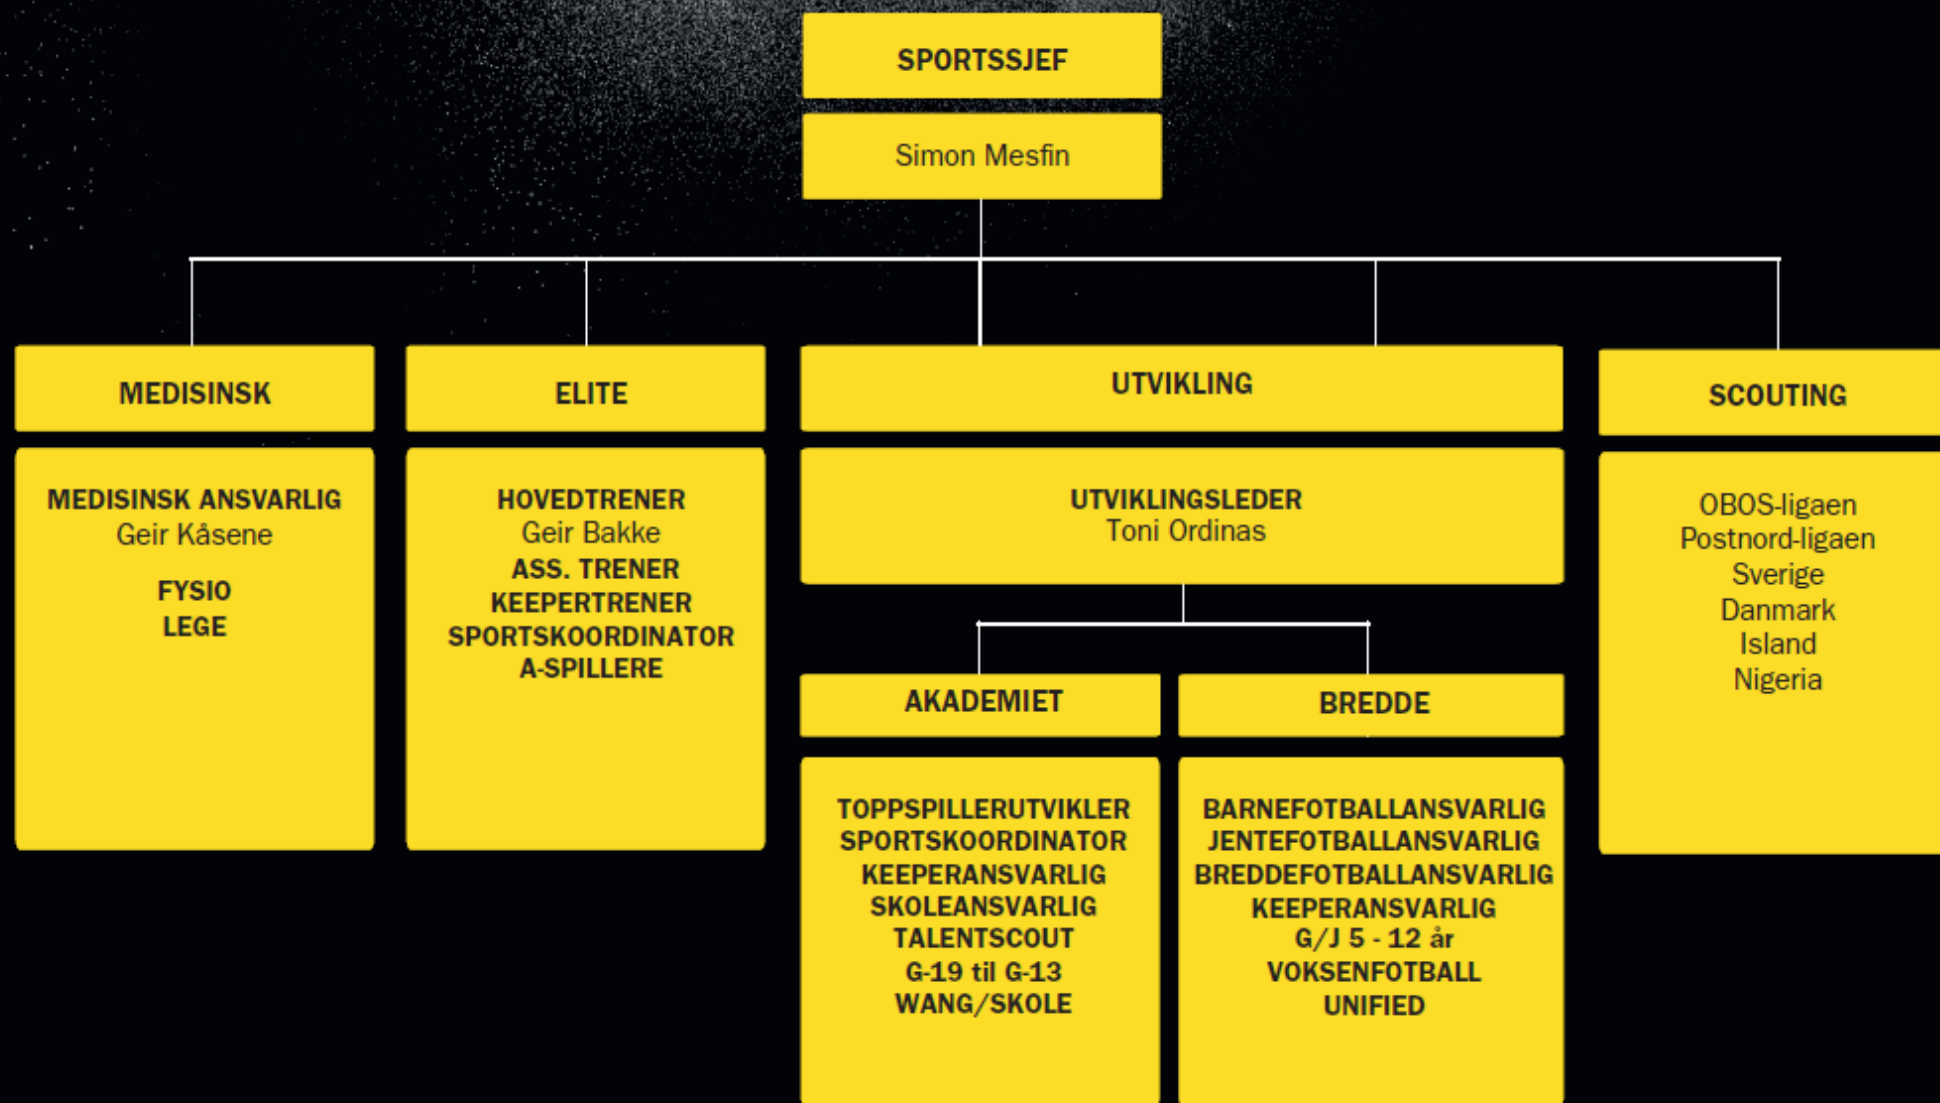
SPORTSSJEF

Simon Mesfin

MEDISINSK

MEDISINSK ANSVARLIG
Geir Kåsene

FYSIO
LEGE

ELITE

HOVEDTRENER
Geir Bakke
ASS. TRENER
KEEPERTRENER
SPORTSKOORDINATOR
A-SPILLERE

UTVIKLING

UTVIKLINGSLEDER
Toni Ordinas

AKADEMIET

TOPPSPILLERUTVIKLER
SPORTSKOORDINATOR
KEEPERANSVARLIG
SKOLEANSVARLIG
TALENTSCOUT
G-19 til G-13
WANG/SKOLE

BREDDE

BARNEFOTBALLANSVARLIG
JENTEFOTBALLANSVARLIG
BREDDEFOTBALLANSVARLIG
KEEPERANSVARLIG
G/J 5 - 12 år
VOKSENFOTBALL
UNIFIED

SCOUTING

OBOS-ligaen
Postnord-ligaen
Sverige
Danmark
Island
Nigeria